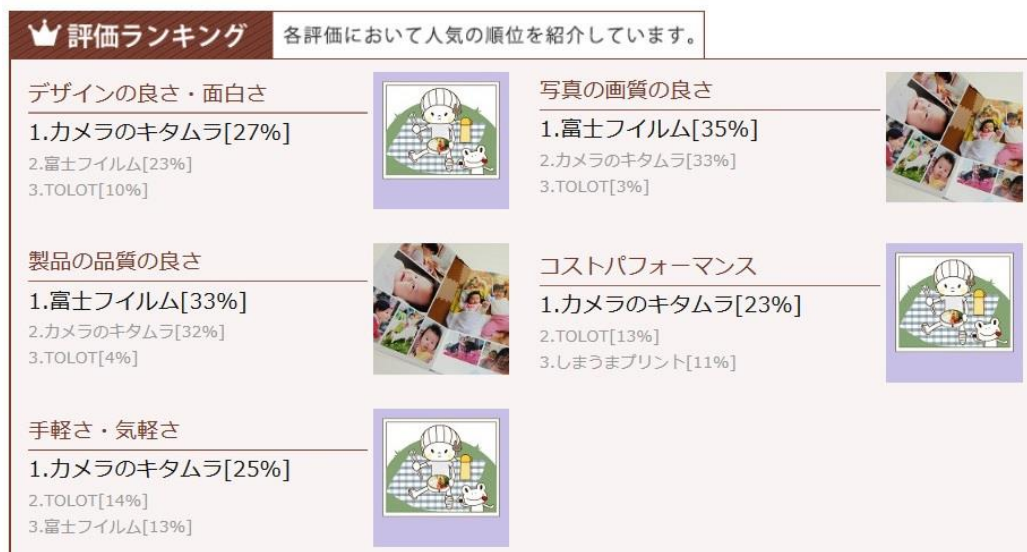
評価ランキング

各評価において人気の順位を紹介しています。

デザインの良さ・面白さ

1.カメラのキタムラ[27%]

2.富士フイルム[23%]

3.TOLOT[10%]

写真の画質の良さ

1.富士フイルム[35%]

2.カメラのキタムラ[33%]

3.TOLOT[3%]

製品の品質の良さ

1.富士フイルム[33%]

2.カメラのキタムラ[32%]

3.TOLOT[4%]

コストパフォーマンス

1.カメラのキタムラ[23%]

2.TOLOT[13%]

3.しまうまプリント[11%]

手軽さ・気軽さ

1.カメラのキタムラ[25%]

2.TOLOT[14%]

3.富士フイルム[13%]